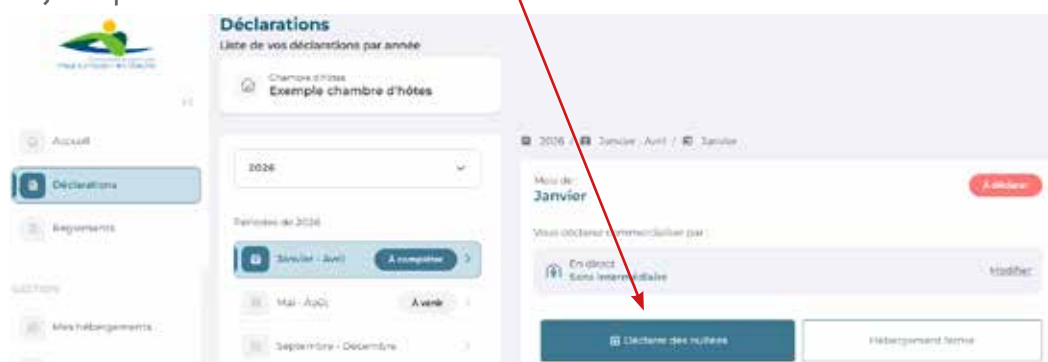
Déclarations
Liste de vos déclarations par année

Chambre d'hôtes
Exemple chambre d'hôtes

Accueil
Déclarations
Règlements

GESTION
Mes hébergements

2026

Périodes de 2026
Janvier - Avril À compléter
Mai - Août À venir
Septembre - Décembre

2026 / Janvier - Avril / Janvier

Mois de :
Janvier
À déclarer

Vous déclarez commercialiser par :
En direct
Sans intermédiaire
Modifier

Déclarer des nuitées
Hébergement fermé